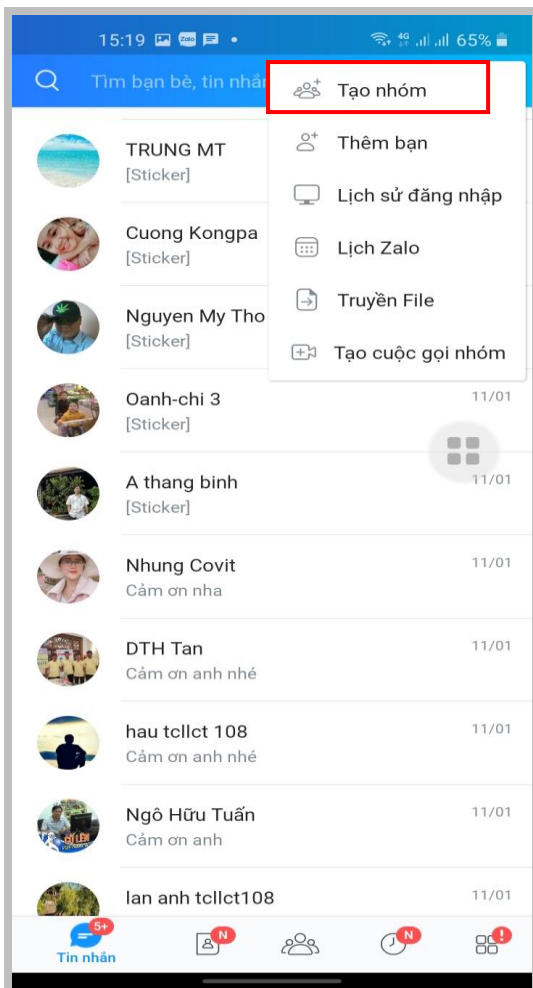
15:19 Zalo 4G 65%

Tìm bạn bè, tin nhắn

Tạo nhóm
Thêm bạn
Lịch sử đăng nhập
Lịch Zalo
Truyền File
Tạo cuộc gọi nhóm

TRUNG MT
[Sticker]

Cuong Kongpa
[Sticker]

Nguyen My Tho
[Sticker]

Oanh-chi 3 11/01
[Sticker]

A thang binh 11/01
[Sticker]

Nhung Covit 11/01
Cảm ơn nha

DTH Tan 11/01
Cảm ơn anh nhé

hau tcllct 108 11/01
Cảm ơn anh nhé

Ngô Hữu Tuấn 11/01
Cảm ơn anh

lan anh tcllct108 11/01

5+ N N !
Tin nhắn